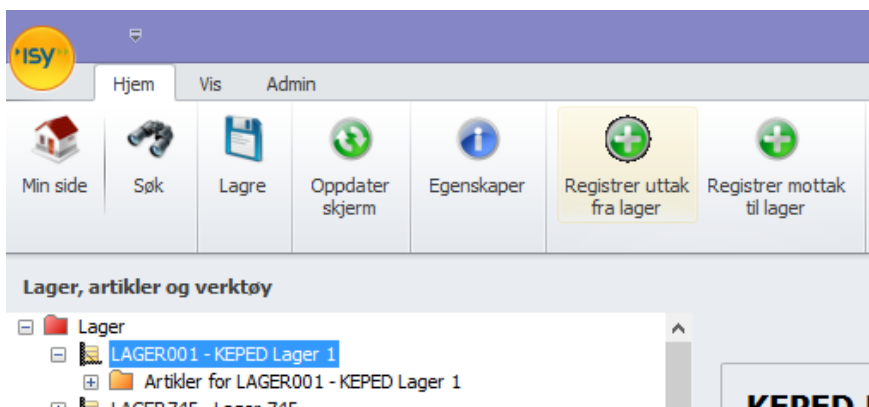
ISY

Hjem Vis Admin

Min side Søk Lagre Oppdater skjerm Egenskaper Registrer uttak fra lager Registrer mottak til lager

Lager, artikler og verktøy

Lager
LAGER001 - KEPED Lager 1
Artikler for LAGER001 - KEPED Lager 1
LAGER745 - Lager 745

KEPED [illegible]